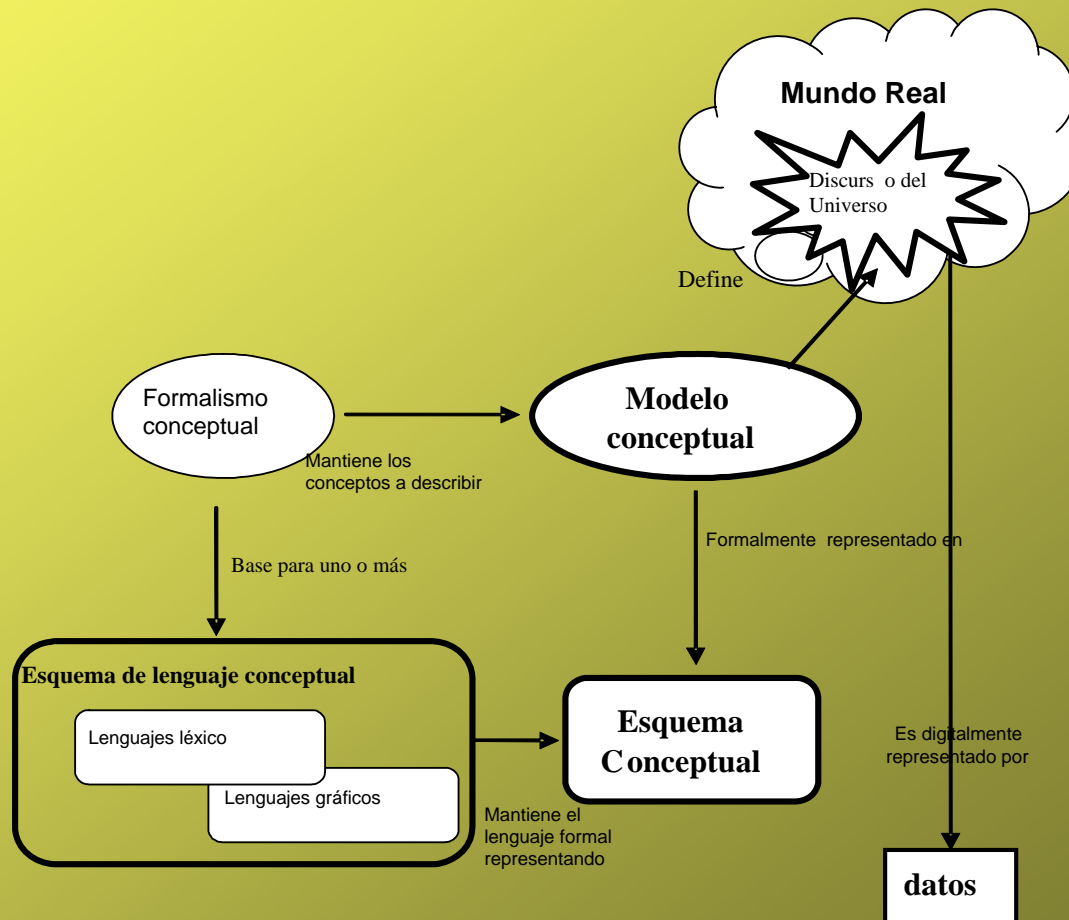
Mundo Real

Discurs o del Universo

Define

Formalismo conceptual

Mantiene los conceptos a describir

Modelo conceptual

Base para uno o más

Formalmente representado en

Esquema de lenguaje conceptual

Lenguajes léxico

Lenguajes gráficos

Esquema Conceptual

Mantiene el lenguaje formal representando

Es digitalmente representado por

datos